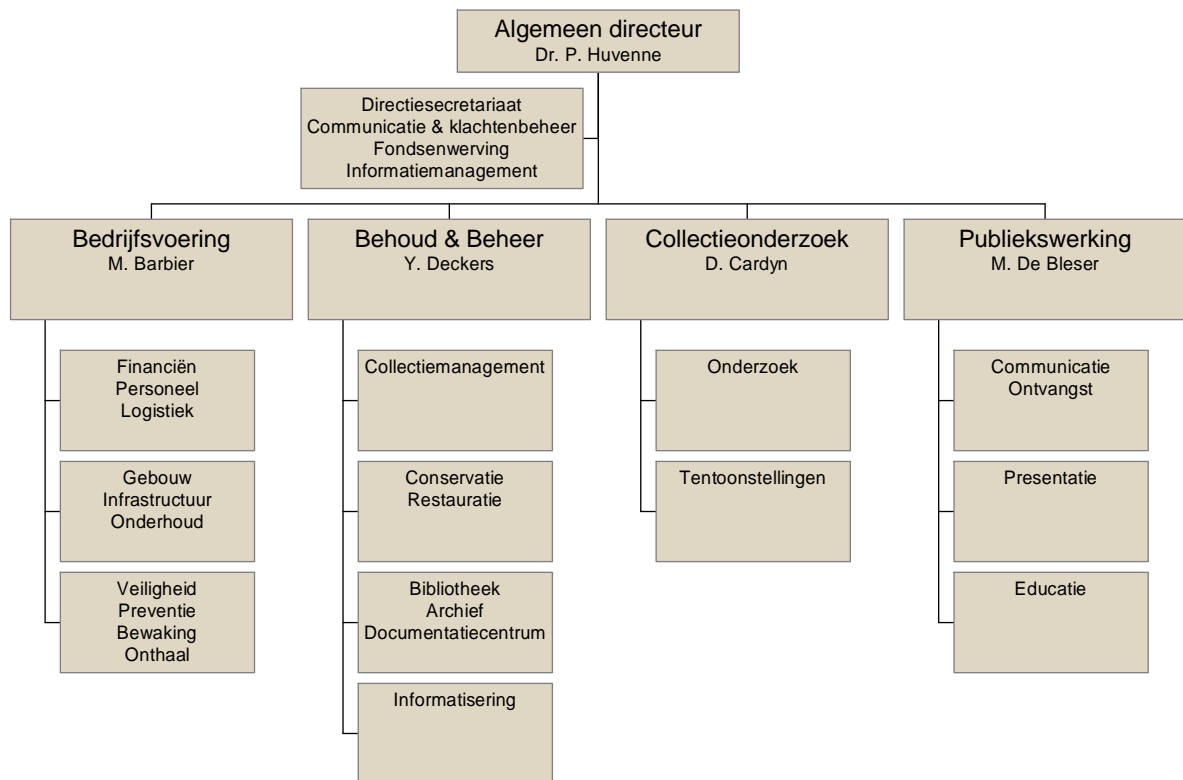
Algemeen directeur
Dr. P. Huvenne

Directiesecretariaat
Communicatie & klachtenbeheer
Fondsenwerving
Informatiemanagement

Bedrijfsvoering
M. Barbier

Financiën
Personeel
Logistiek

Gebouw
Infrastructuur
Onderhoud

Veiligheid
Preventie
Bewaking
Onthaal

Behoud & Beheer
Y. Deckers

Collectiemanagement

Conservatie
Restauratie

Bibliotheek
Archief
Documentatiecentrum

Informatisering

Collectieonderzoek
D. Cardyn

Onderzoek

Tentoonstellingen

Publiekswerking
M. De Bleser

Communicatie
Ontvangst

Presentatie

Educatie